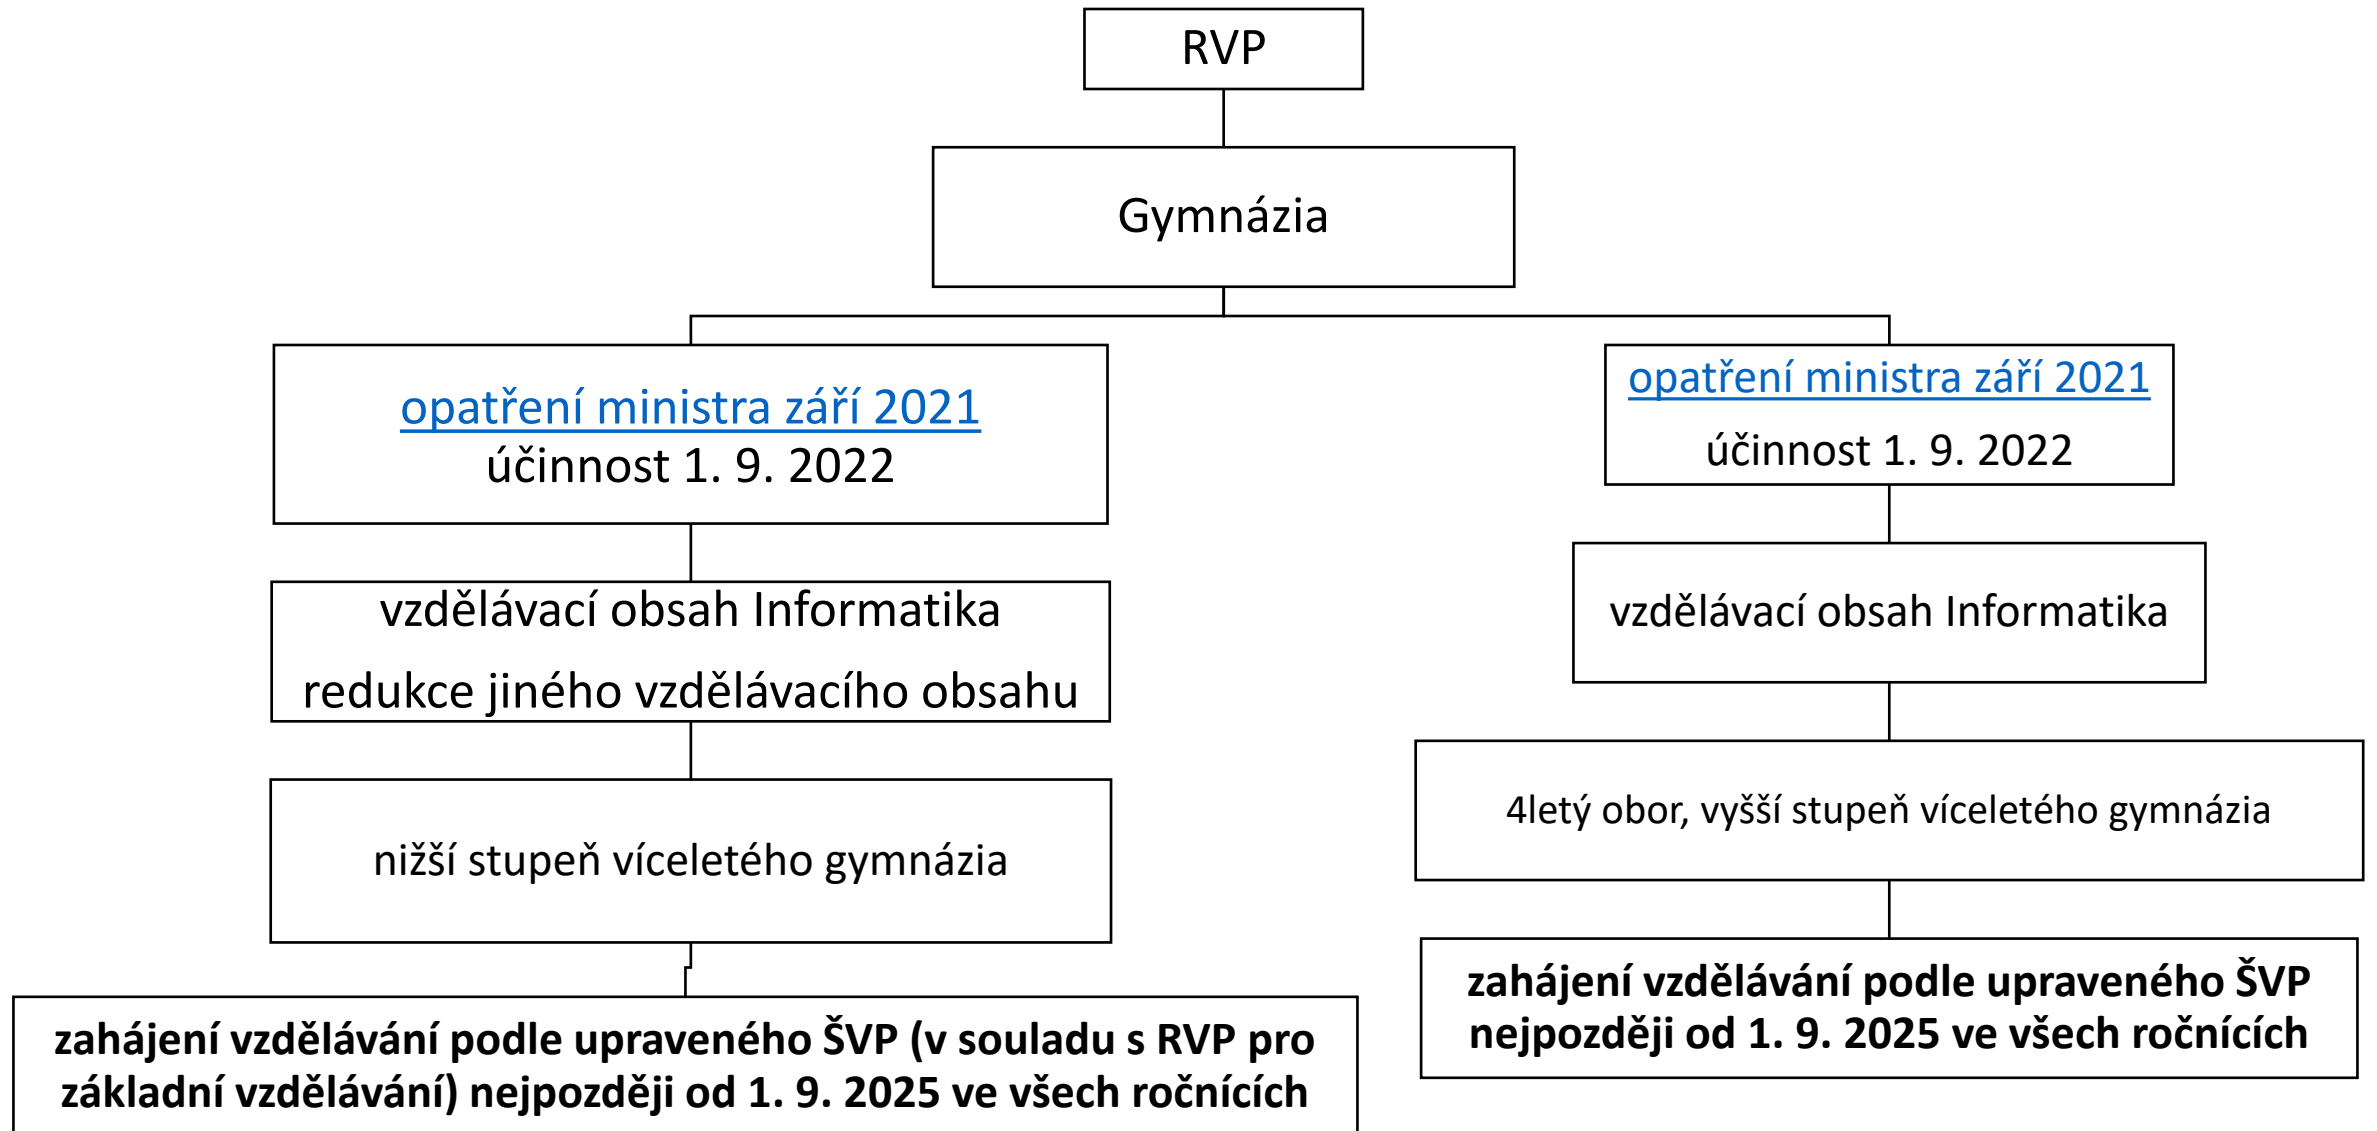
RVP

Gymnázia

opatření ministra září 2021
účinnost 1. 9. 2022

vzdělávací obsah Informatika
redukce jiného vzdělávacího obsahu

nižší stupeň víceletého gymnázia

zahájení vzdělávání podle upraveného ŠVP (v souladu s RVP pro základní vzdělávání) nejpozději od 1. 9. 2025 ve všech ročnících

opatření ministra září 2021
účinnost 1. 9. 2022

vzdělávací obsah Informatika

4letý obor, vyšší stupeň víceletého gymnázia

zahájení vzdělávání podle upraveného ŠVP nejpozději od 1. 9. 2025 ve všech ročnících